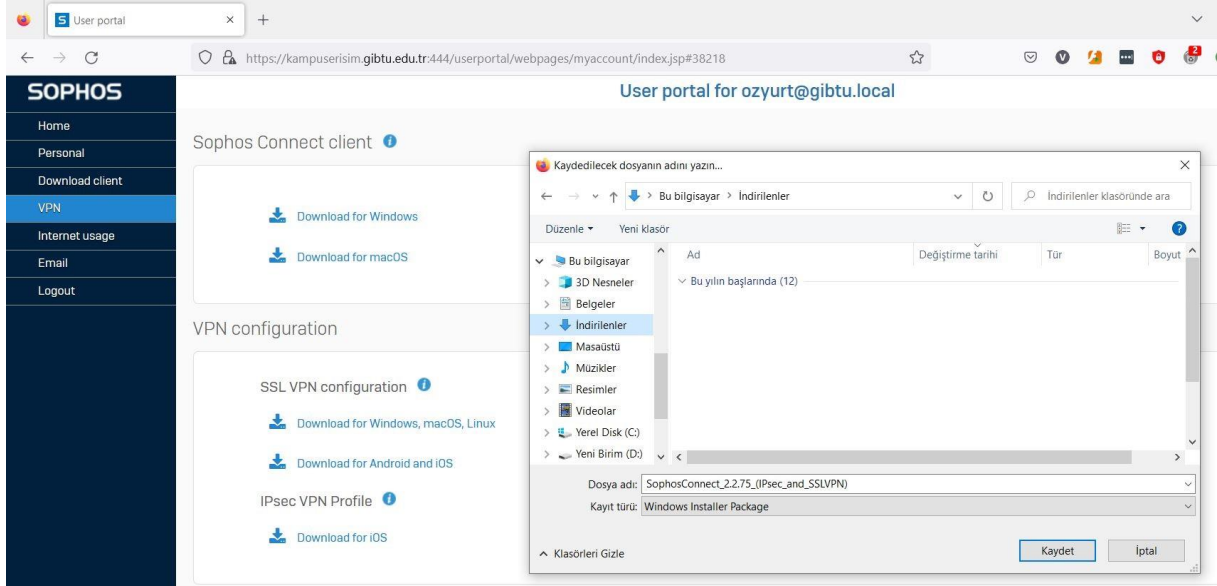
User portal

https://kampuserisim.gibtu.edu.tr:444/userportal/webpages/myaccount/index.jsp#38218

SOPHOS

User portal for ozyurt@gibtu.local

Home
Personal
Download client
VPN
Internet usage
Email
Logout

Sophos Connect client

Download for Windows

Download for macOS

VPN configuration

SSL VPN configuration

Download for Windows, macOS, Linux

Download for Android and iOS

IPsec VPN Profile

Download for iOS

Kaydedilecek dosyanın adını yazın...

Bu bilgisayar > İndirilenler

İndirilenler klasöründe ara

Düzenle ▾ Yeni klasör

Bu bilgisayar
3D Nesneler
Belgeler
İndirilenler
Masaüstü
Müzikler
Resimler
Videolar
Yerel Disk (C:)
Yeni Birim (D:)

| Ad | Değiştirme tarihi | Tür | Boyut |
|---|---|---|---|
| Bu yılın başlarında (12) | | | |

Dosya adı: SophosConnect_2.2.75_(IPsec_and_SSLVPN)
Kayıt türü: Windows Installer Package

Klasörleri Gizle

Kaydet İptal